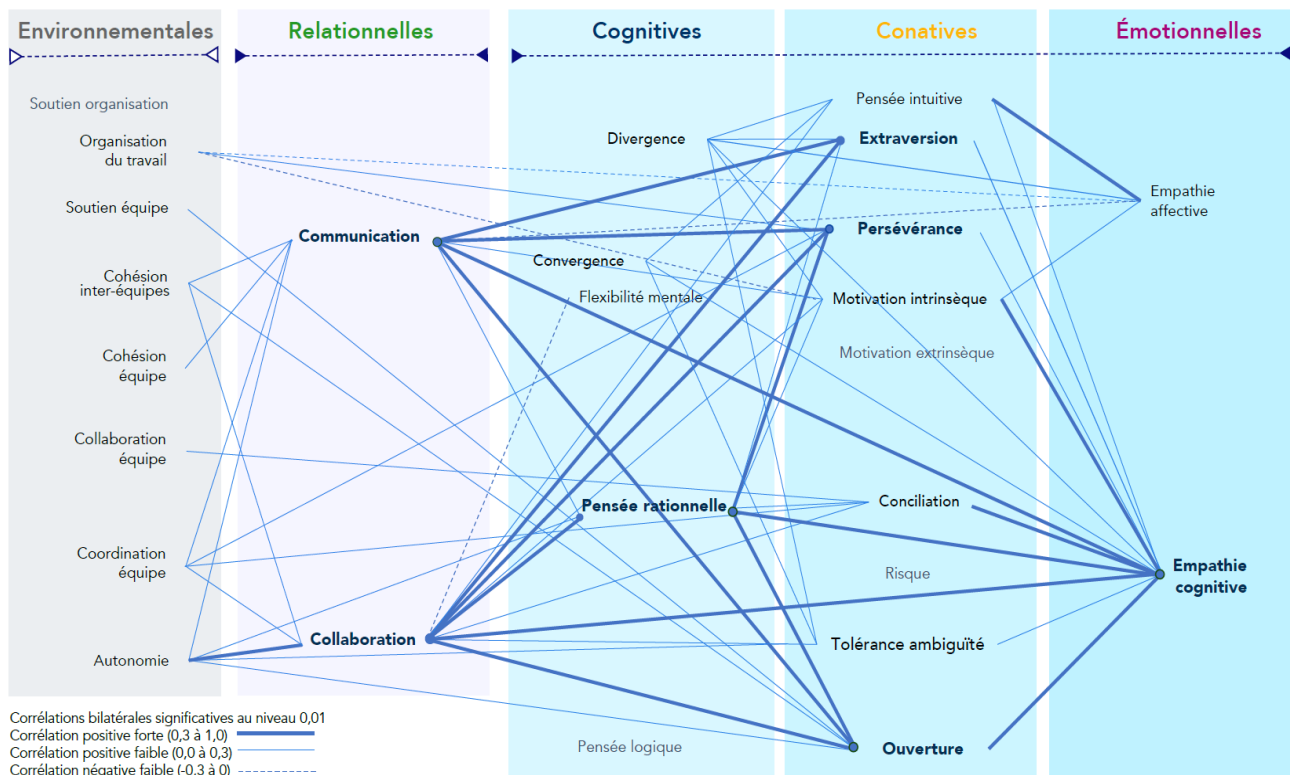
Environnementales
Relationnelles
Cognitives
Conatives
Émotionnelles

Soutien organisation
Organisation du travail
Soutien équipe
Cohésion inter-équipes
Cohésion équipe
Collaboration équipe
Coordination équipe
Autonomie

Communication
Collaboration

Divergence
Convergence
Flexibilité mentale
Pensée rationnelle
Pensée logique

Pensée intuitive
Extraversion
Persévérance
Motivation intrinsèque
Motivation extrinsèque
Conciliation
Risque
Tolérance ambiguïté
Ouverture

Empathie affective
Empathie cognitive

Corrélations bilatérales significatives au niveau 0,01
Corrélation positive forte (0,3 à 1,0)
Corrélation positive faible (0,0 à 0,3)
Corrélation négative faible (-0,3 à 0)